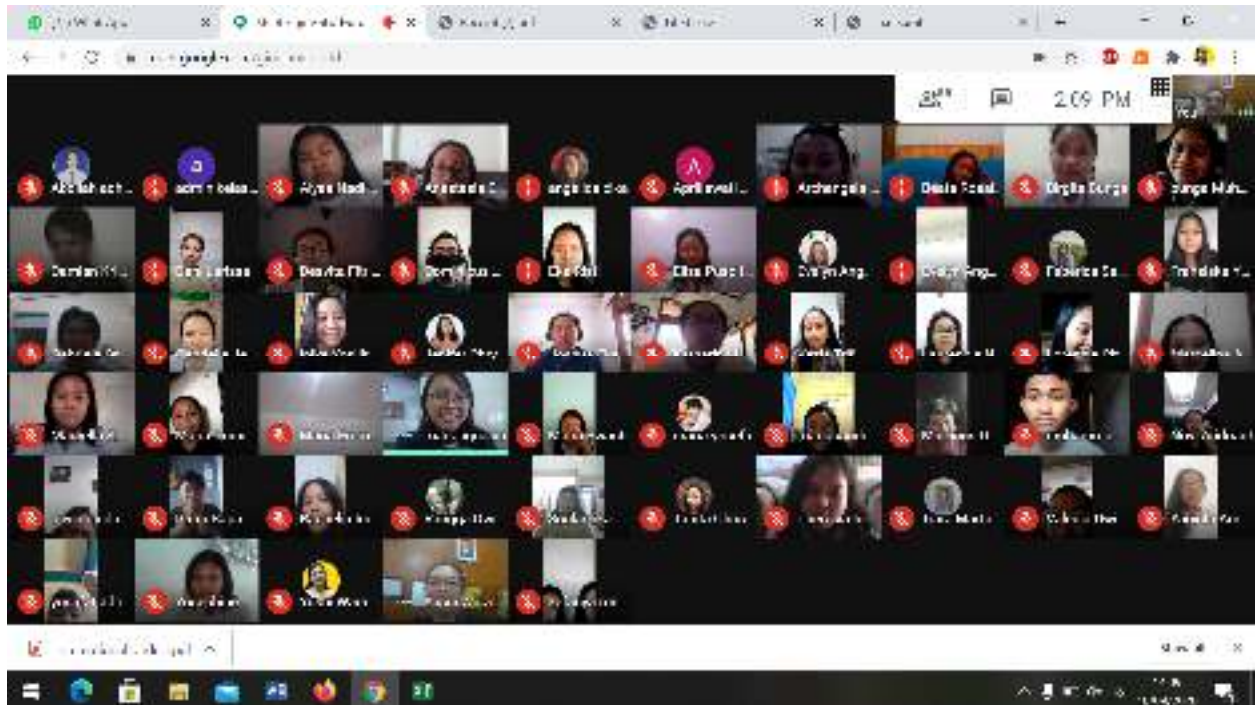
2:09 PM

Abdilah ach...
admin belaj...
Alyne Nadi...
Anastasia D...
angelica cis...
Aprilinwati...
Archangela...
Dinda Rosal...
Birgitta Dunga
Bunga Muh...

Damian Kri...
Dea Larissa
Desvita Fit...
Dominicus...
Dia Rail
Elisa Putri...
Evelyn Ang...
Evelyn Ang...
Fabiola Sa...
Febriolla K...

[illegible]

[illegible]

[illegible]

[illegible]